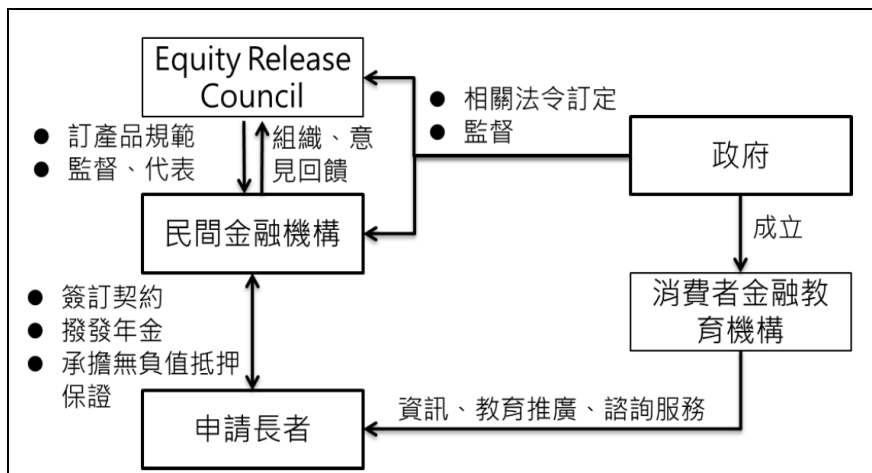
Equity Release Council

● 相關法令訂定
● 監督

● 訂產品規範
● 監督、代表

組織、意見回饋

政府

民間金融機構

成立

● 簽訂契約
● 撥發年金
● 承擔無負值抵押保證

消費者金融教育機構

資訊、教育推廣、諮詢服務

申請長者